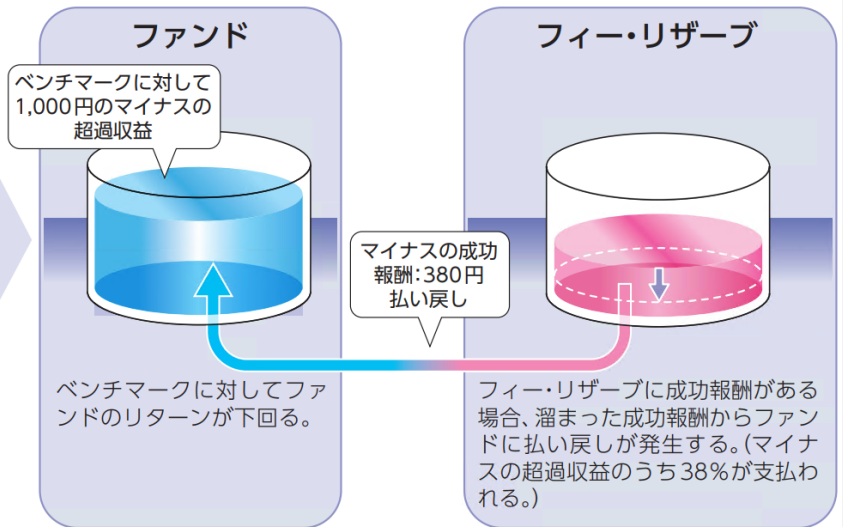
ファンド

ベンチマークに対して1,000円のマイナスの超過収益

ベンチマークに対してファンドのリターンが下回る。

フィー・リザーブ

マイナスの成功報酬：380円払い戻し

フィー・リザーブに成功報酬がある場合、溜まった成功報酬からファンドに払い戻しが発生する。（マイナスの超過収益のうち38％が支払われる。）